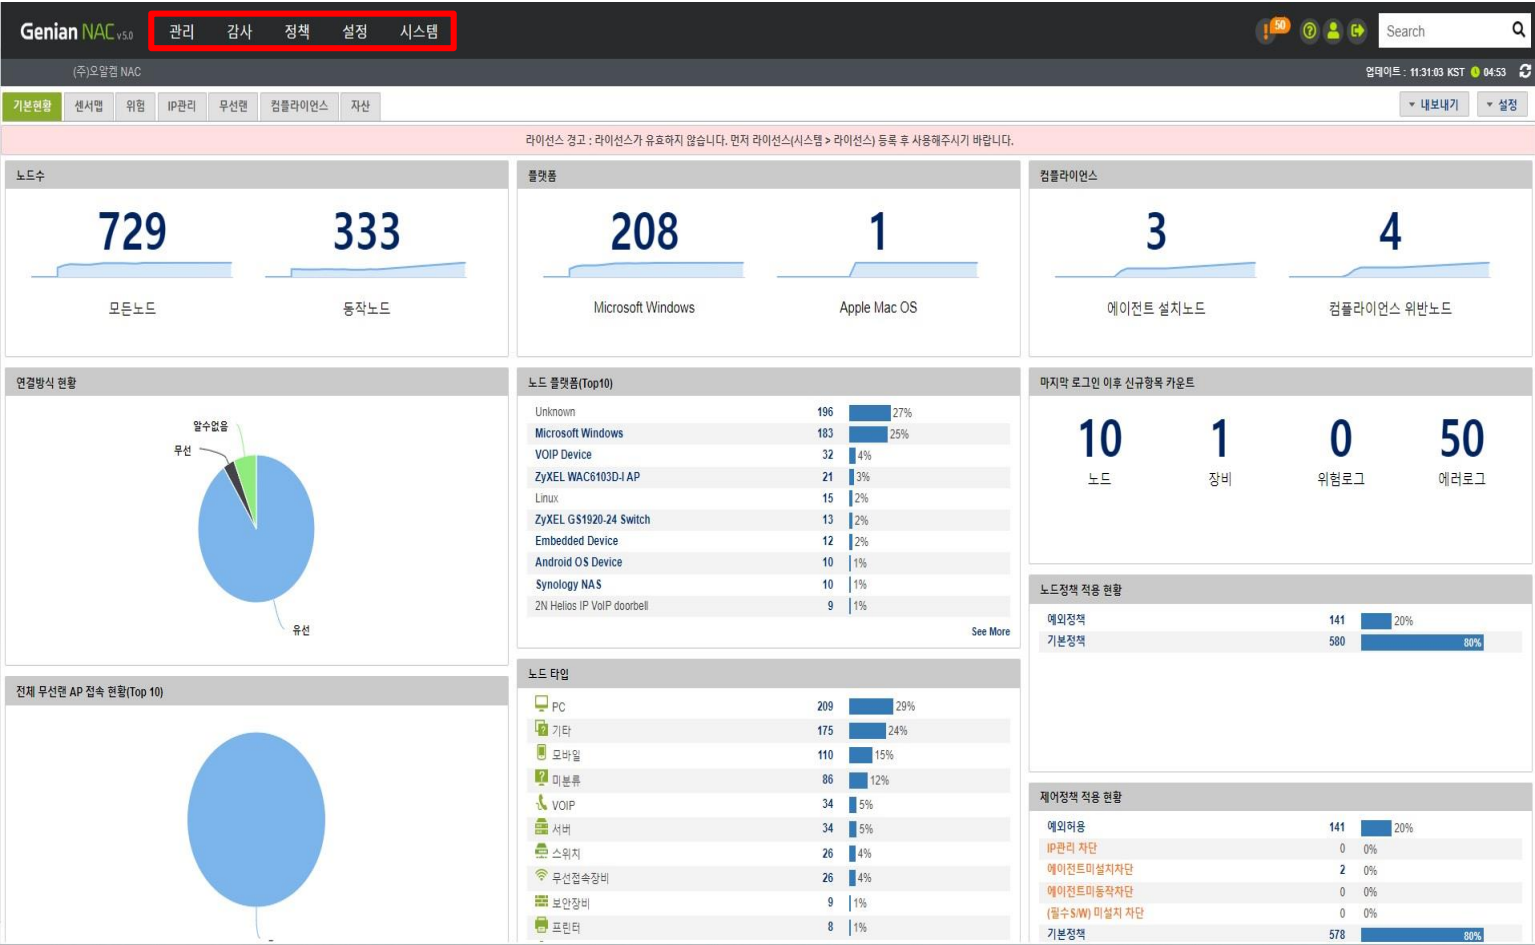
Genian NAC v5.0 관리 감사 정책 설정 시스템

50

Search

(주)오알캠 NAC

업데이트 : 11:31:03 KST 04:53

기본현황 센서맵 위험 IP관리 무선랜 컴플라이언스 자산

▾ 내보내기 ▾ 설정

라이선스 경고 : 라이선스가 유효하지 않습니다. 먼저 라이선스(시스템 > 라이선스) 등록 후 사용해주시기 바랍니다.

노드수

729
모든노드

333
동작노드

플랫폼

208
Microsoft Windows

1
Apple Mac OS

컴플라이언스

3
에이전트 설치노드

4
컴플라이언스 위반노드

연결방식 현황

알수없음
무선
유선

노드 플랫폼(Top10)

| | | |
|---|---|---|
| Unknown | 196 | 27% |
| Microsoft Windows | 183 | 25% |
| VOIP Device | 32 | 4% |
| ZyXEL WAC6103D-I AP | 21 | 3% |
| Linux | 15 | 2% |
| ZyXEL GS1920-24 Switch | 13 | 2% |
| Embedded Device | 12 | 2% |
| Android OS Device | 10 | 1% |
| Synology NAS | 10 | 1% |
| 2N Helios IP VoIP doorbell | 9 | 1% |

See More

마지막 로그인 이후 신규항목 카운트

10
노드

1
장비

0
위험로그

50
에러로그

노드정책 적용 현황

| | | |
|---|---|---|
| 예외정책 | 141 | 20% |
| 기본정책 | 580 | 80% |

전체 무선랜 AP 접속 현황(Top 10)

노드 타입

| | | |
|---|---|---|
| PC | 209 | 29% |
| 기타 | 175 | 24% |
| 모바일 | 110 | 15% |
| 미분류 | 86 | 12% |
| VOIP | 34 | 5% |
| 서버 | 34 | 5% |
| 스위치 | 26 | 4% |
| 무선접속장비 | 26 | 4% |
| 보안장비 | 9 | 1% |
| 프린터 | 8 | 1% |

제어정책 적용 현황

| | | |
|---|---|---|
| 예외허용 | 141 | 20% |
| IP관리 차단 | 0 | 0% |
| 에이전트미설치차단 | 2 | 0% |
| 에이전트미동작차단 | 0 | 0% |
| (필수S/W) 미설치 차단 | 0 | 0% |
| 기본정책 | 578 | 80% |